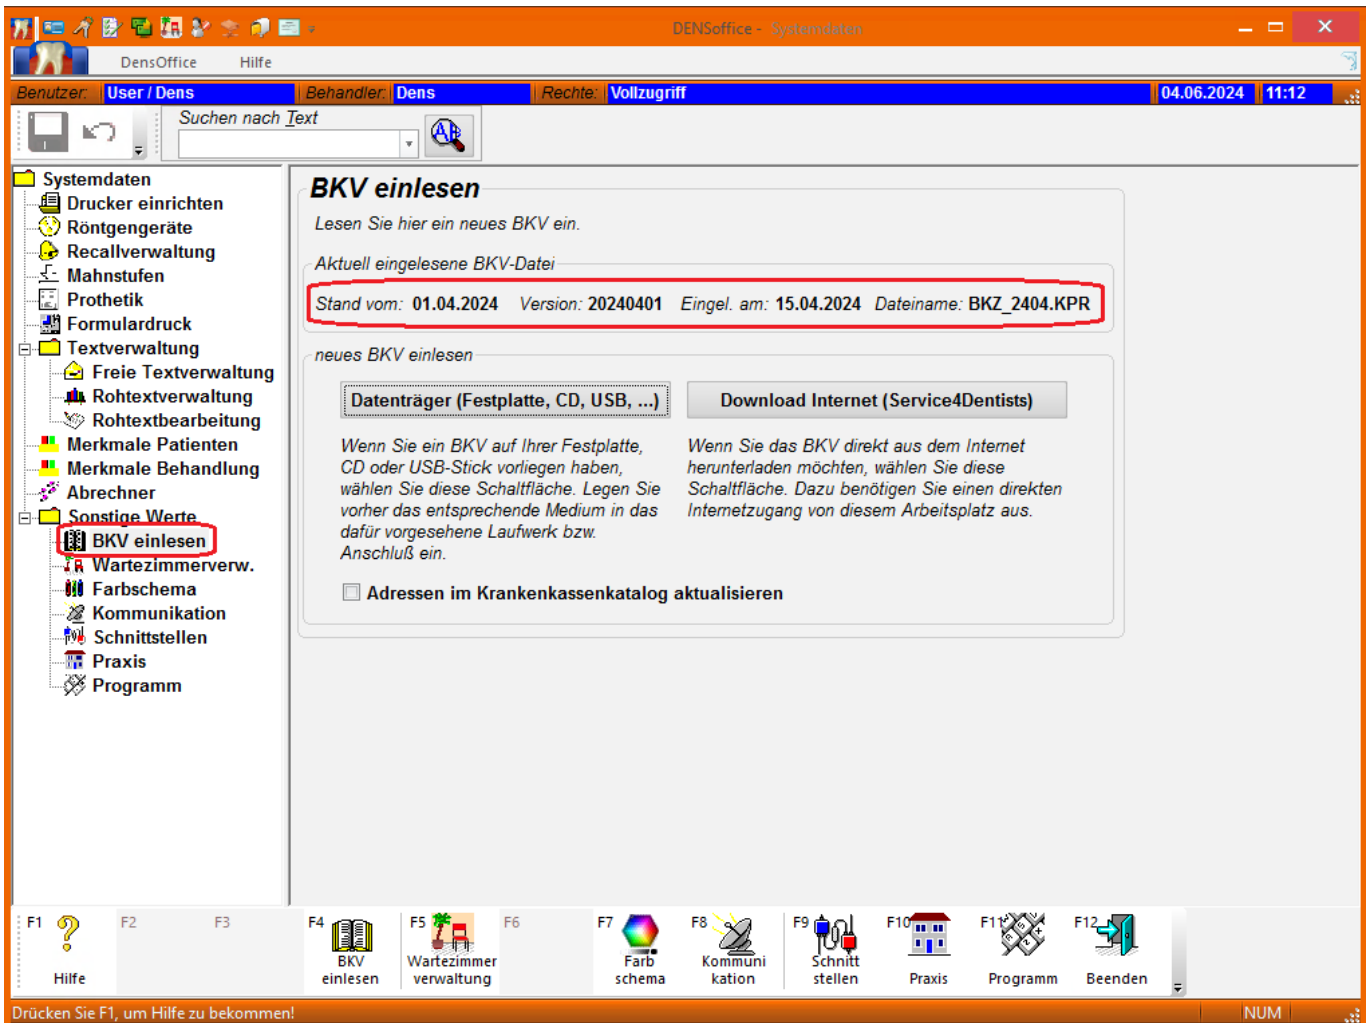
DENSoffice - Systemdaten

DensOffice Hilfe

Benutzer: User / Dens Behandler: Dens Rechte: Vollzugriff 04.06.2024 11:12

Suchen nach Text

Systemdaten
Drucker einrichten
Röntgengeräte
Recallverwaltung
Mahnstufen
Prothetik
Formulardruck
Textverwaltung
Freie Textverwaltung
Rohtextverwaltung
Rohtextbearbeitung
Merkmale Patienten
Merkmale Behandlung
Abrechner
Sonstige Werte
BKV einlesen
Wartezimmerverw.
Farbschema
Kommunikation
Schnittstellen
Praxis
Programm

BKV einlesen

Lesen Sie hier ein neues BKV ein.

Aktuell eingelesene BKV-Datei

Stand vom: 01.04.2024 Version: 20240401 Eingel. am: 15.04.2024 Dateiname: BKZ_2404.KPR

neues BKV einlesen

Datenträger (Festplatte, CD, USB, ...)

Download Internet (Service4Dentists)

Wenn Sie ein BKV auf Ihrer Festplatte, CD oder USB-Stick vorliegen haben, wählen Sie diese Schaltfläche. Legen Sie vorher das entsprechende Medium in das dafür vorgesehene Laufwerk bzw. Anschluß ein.

Wenn Sie das BKV direkt aus dem Internet herunterladen möchten, wählen Sie diese Schaltfläche. Dazu benötigen Sie einen direkten Internetzugang von diesem Arbeitsplatz aus.

Adressen im Krankenkassenkatalog aktualisieren

F1 Hilfe F2 F3 F4 BKV einlesen F5 Wartezimmer verwaltung F6 F7 Farb schema F8 Kommuni kation F9 Schnitt stellen F10 Praxis F11 Programm F12 Beenden

Drücken Sie F1, um Hilfe zu bekommen! NUM